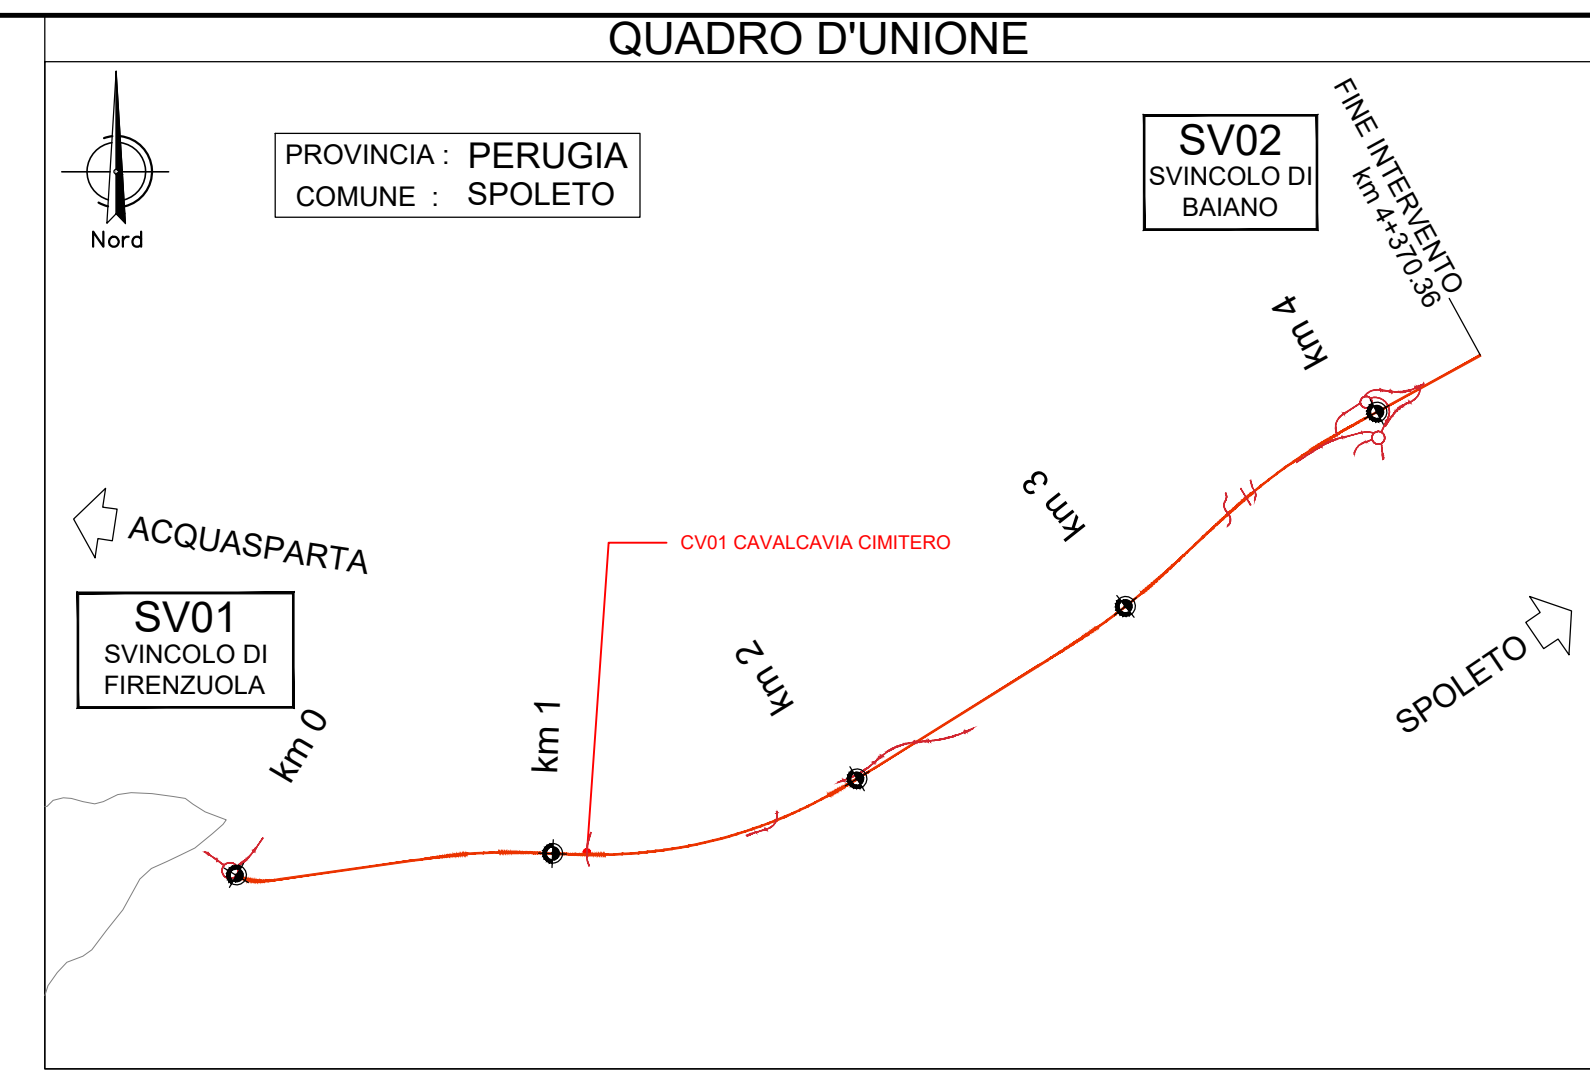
QUADRO D'UNIONE

Nord

PROVINCIA : PERUGIA
COMUNE : SPOLETO

SV02
SVINCOLO DI
BAIANO

FINE INTERVENTO
km 4+370.36

km 4

km 3

ACQUASPARTA

CV01 CAVALCAVIA CIMITERO

SV01
SVINCOLO DI
FIRENZUOLA

km 2

SPOLETO

km 0

km 1